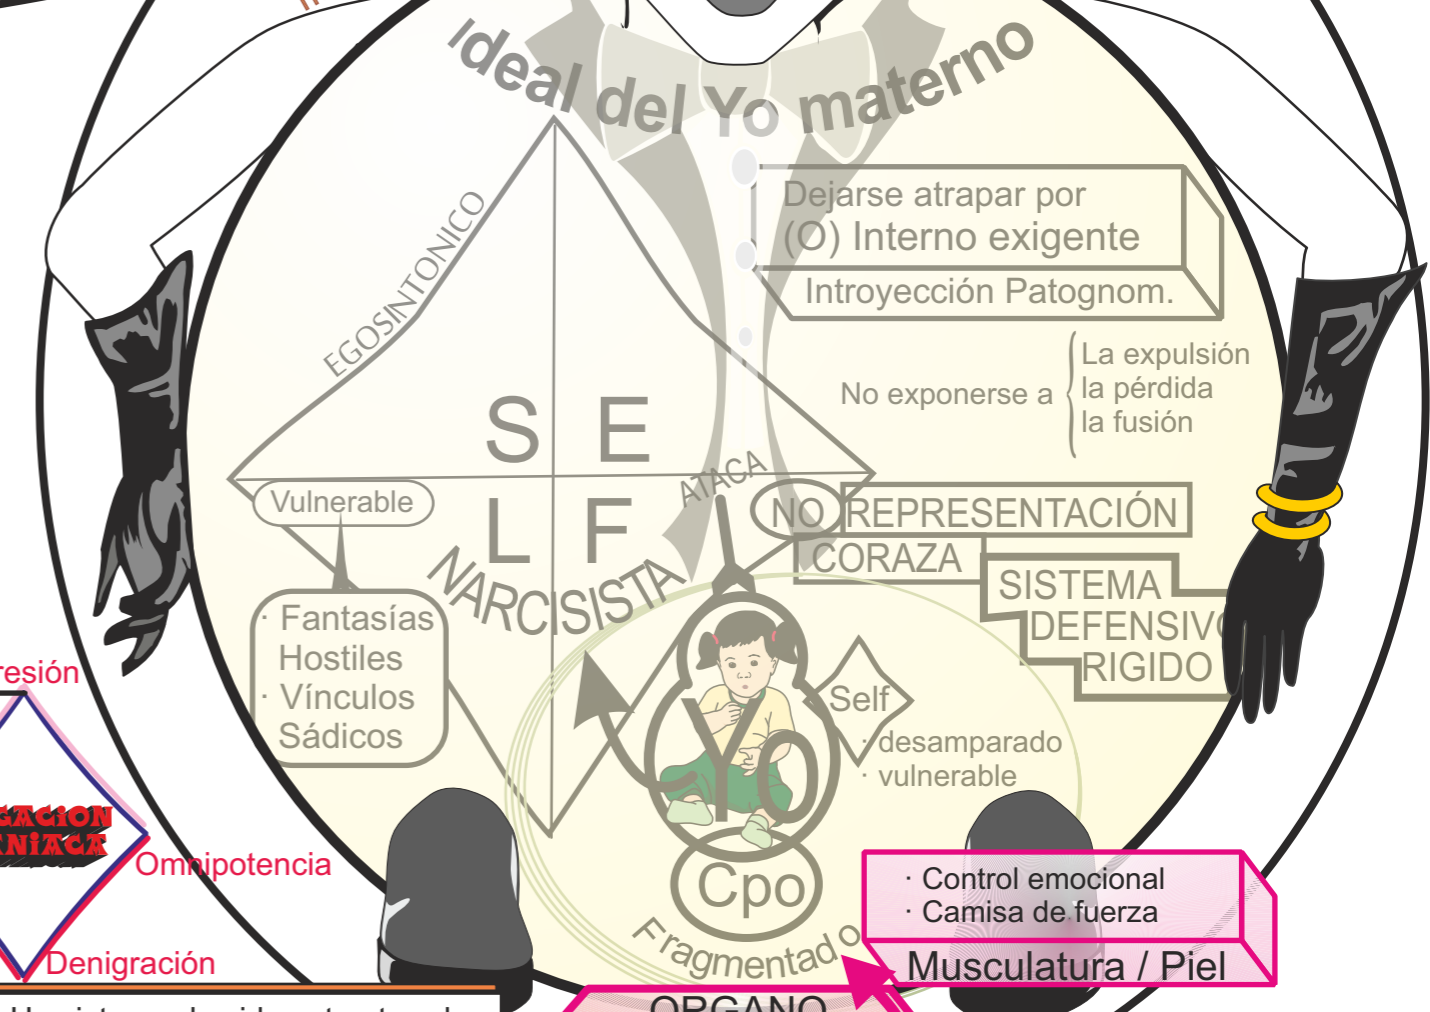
Ideal del Yo materno

Dejarse atrapar por (O) Interno exigente

Introyección Patognom.

EGOSINTONICO

No exponerse a La expulsión la pérdida la fusión

S E L F

ATACA

Vulnerable

NO REPRESENTACIÓN

CORAZA

SISTEMA DEFENSIV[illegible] RIGIDO

NARCISISTA

· Fantasías Hostiles · Vínculos Sádicos

Self · desamparado · vulnerable

Yo

Cpo

Fragmentado

resión

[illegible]GACION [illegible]NIACA

Omnipotencia

Denigración

· Control emocional · Camisa de fuerza

Musculatura / Piel

ORGANO

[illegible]